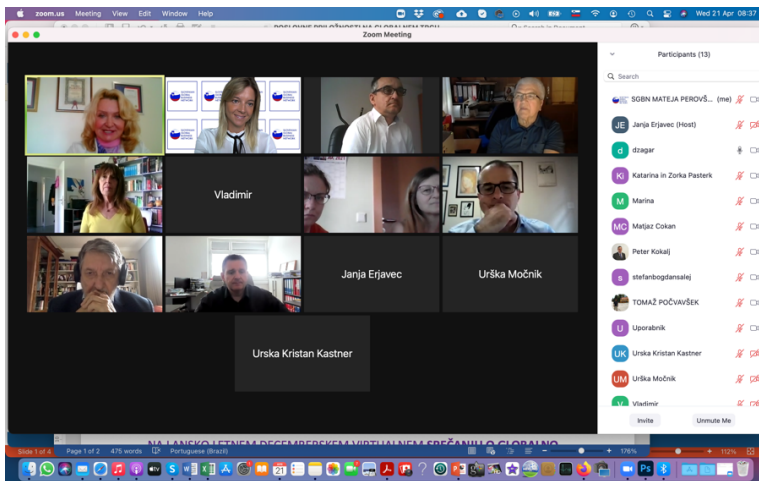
zoom.us Meeting View Edit Window Help

Wed 21 Apr 08:37

Zoom Meeting

Vladimir

Janja Erjavec

Urška Močnik

Urska Kristan Kastner

Participants (13)

Search

SGBN MATEJA PEROVŠ... (me)

JE Janja Erjavec (Host)

d dzagar

Ki Katarina in Zorka Pasterk

M Marina

MC Matjaz Cokan

Peter Kokalj

s stefanbogdansalej

TOMAŽ POČVAVŠEK

U Uporabnik

UK Urska Kristan Kastner

UM Urška Močnik

V Vladimir

Invite

Unmute Me

Slide 1 of 4

Page 1 of 2 475 words

Portuguese (Brazil)

NA LANSKO LETNEM DECEMBERSKEM VIRTUALNEM SREČANJU O GLOBALNO

176%

112%

21